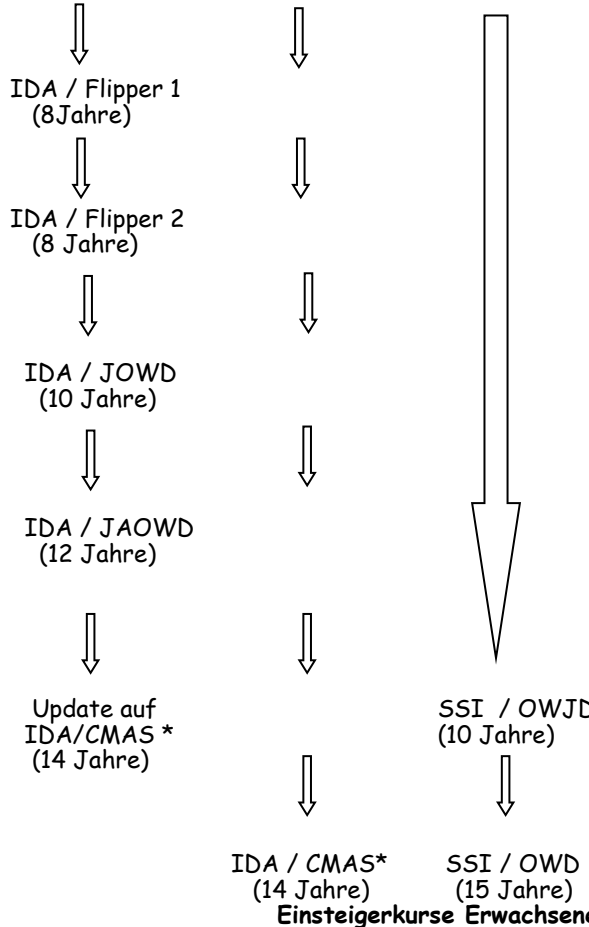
IDA / Flipper 1
(8Jahre)

IDA / Flipper 2
(8 Jahre)

IDA / JOWD
(10 Jahre)

IDA / JAOWD
(12 Jahre)

Update auf
IDA/CMAS *
(14 Jahre)

SSI / OWJD
(10 Jahre)

IDA / CMAS*
(14 Jahre)

SSI / OWD
(15 Jahre)

Einsteigerkurse Erwachsene